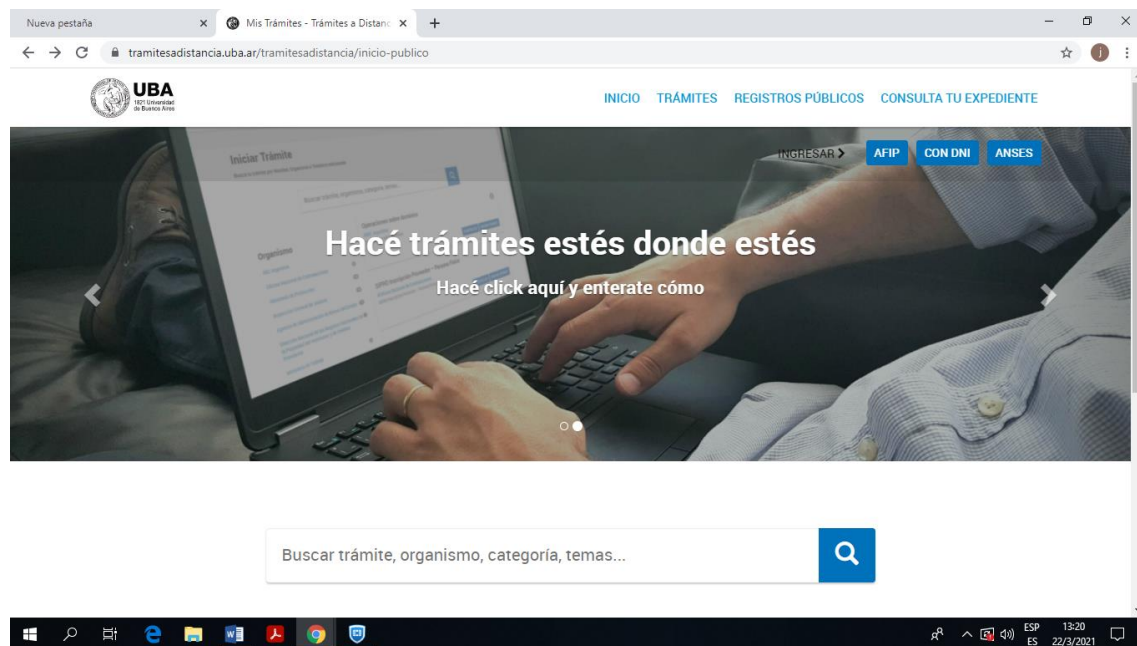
Nueva pestaña
Mis Trámites - Trámites a Distanc
tramitesadistancia.uba.ar/tramitesadistancia/inicio-publico

UBA
1821 Universidad de Buenos Aires

INICIO TRÁMITES REGISTROS PÚBLICOS CONSULTA TU EXPEDIENTE

INGRESAR AFIP CON DNI ANSES

Iniciar Trámite

Organismo

Hacé trámites estés donde estés

Hacé click aquí y enterate cómo

Buscar trámite, organismo, categoría, temas...

ESP ES 13:20 22/3/2021